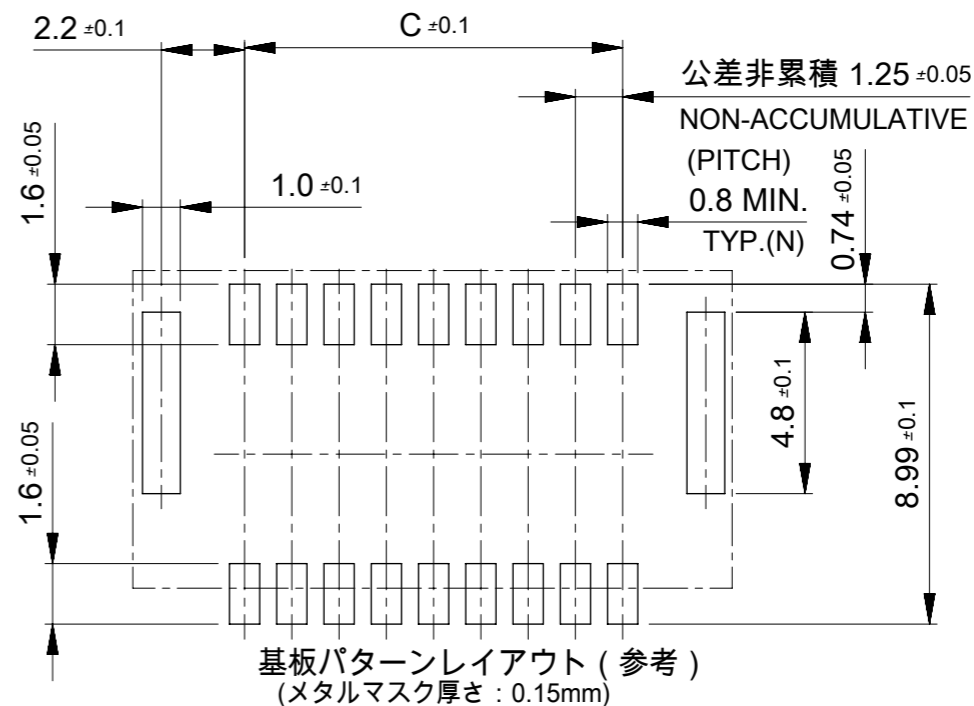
2.2 $\pm0.1$

C $\pm0.1$

公差非累積 1.25 $\pm0.05$
NON-ACCUMULATIVE
(PITCH)

1.6 $\pm0.05$

1.0 $\pm0.1$

0.8 MIN.
TYP.(N)

0.74 $\pm0.05$

4.8 $\pm0.1$

8.99 $\pm0.1$

1.6 $\pm0.05$

基板パターンレイアウト（参考）
(メタルマスク厚さ：0.15mm)